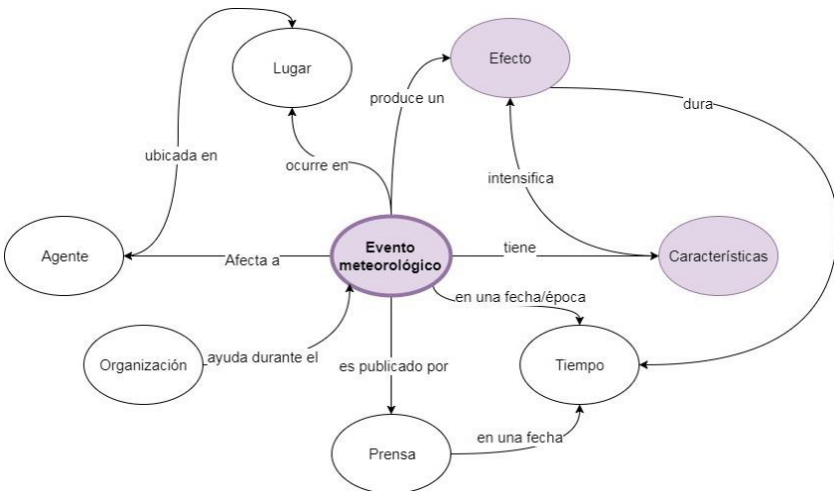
Lugar

Efecto

produce un

dura

ubicada en

ocurre en

intensifica

Agente

Afecta a

Evento meteorológico

tiene

Características

en una fecha/época

Organización

ayuda durante el

es publicado por

Tiempo

en una fecha

Prensa